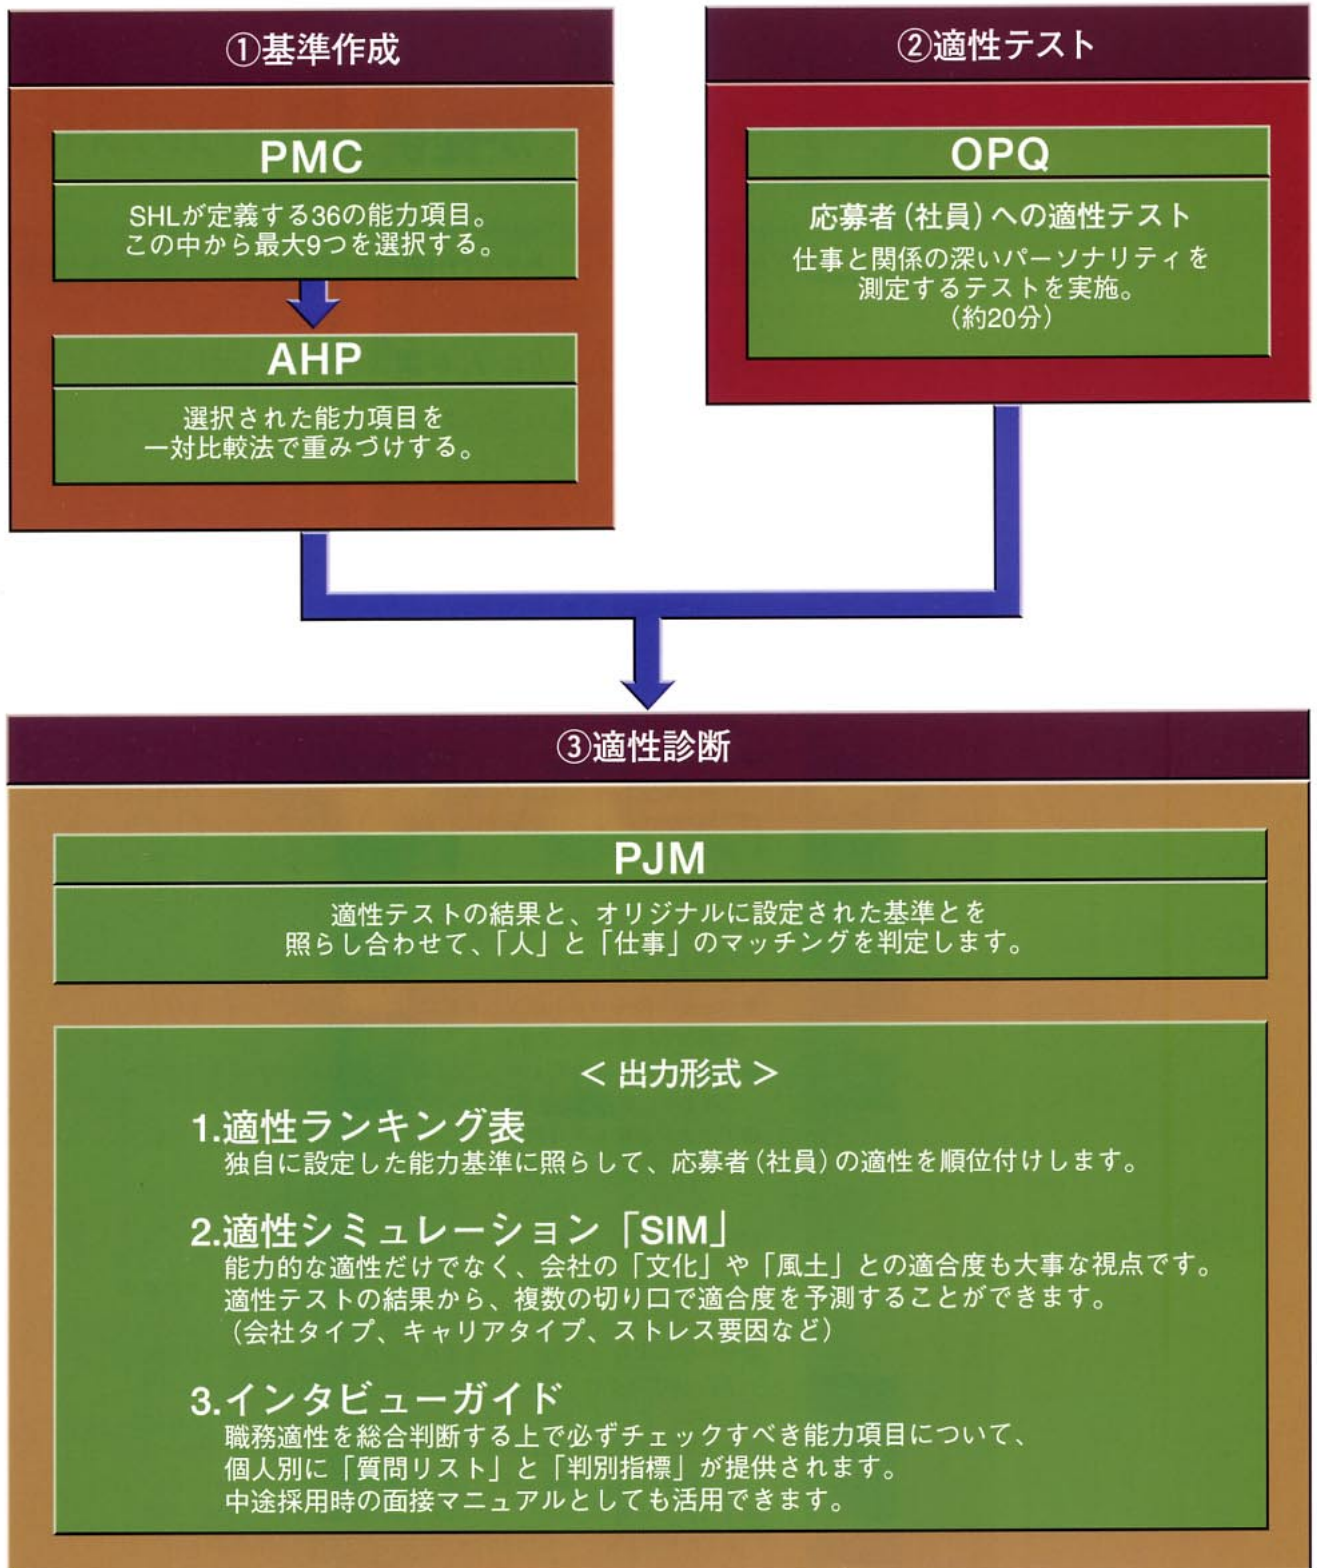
①基準作成

PMC

SHLが定義する36の能力項目。
この中から最大9つを選択する。

AHP

選択された能力項目を
一対比較法で重みづけする。

②適性テスト

OPQ

応募者（社員）への適性テスト

仕事と関係の深いパーソナリティを
測定するテストを実施。
（約20分）

③適性診断

PJM

適性テストの結果と、オリジナルに設定された基準とを
照らし合わせて、「人」と「仕事」のマッチングを判定します。

＜出力形式＞

1.適性ランキング表
独自に設定した能力基準に照らして、応募者（社員）の適性を順位付けします。

2.適性シミュレーション「SIM」
能力的な適性だけでなく、会社の「文化」や「風土」との適合度も大事な視点です。
適性テストの結果から、複数の切り口で適合度を予測することができます。
（会社タイプ、キャリアタイプ、ストレス要因など）

3.インタビューガイド
職務適性を総合判断する上で必ずチェックすべき能力項目について、
個人別に「質問リスト」と「判別指標」が提供されます。
中途採用時の面接マニュアルとしても活用できます。